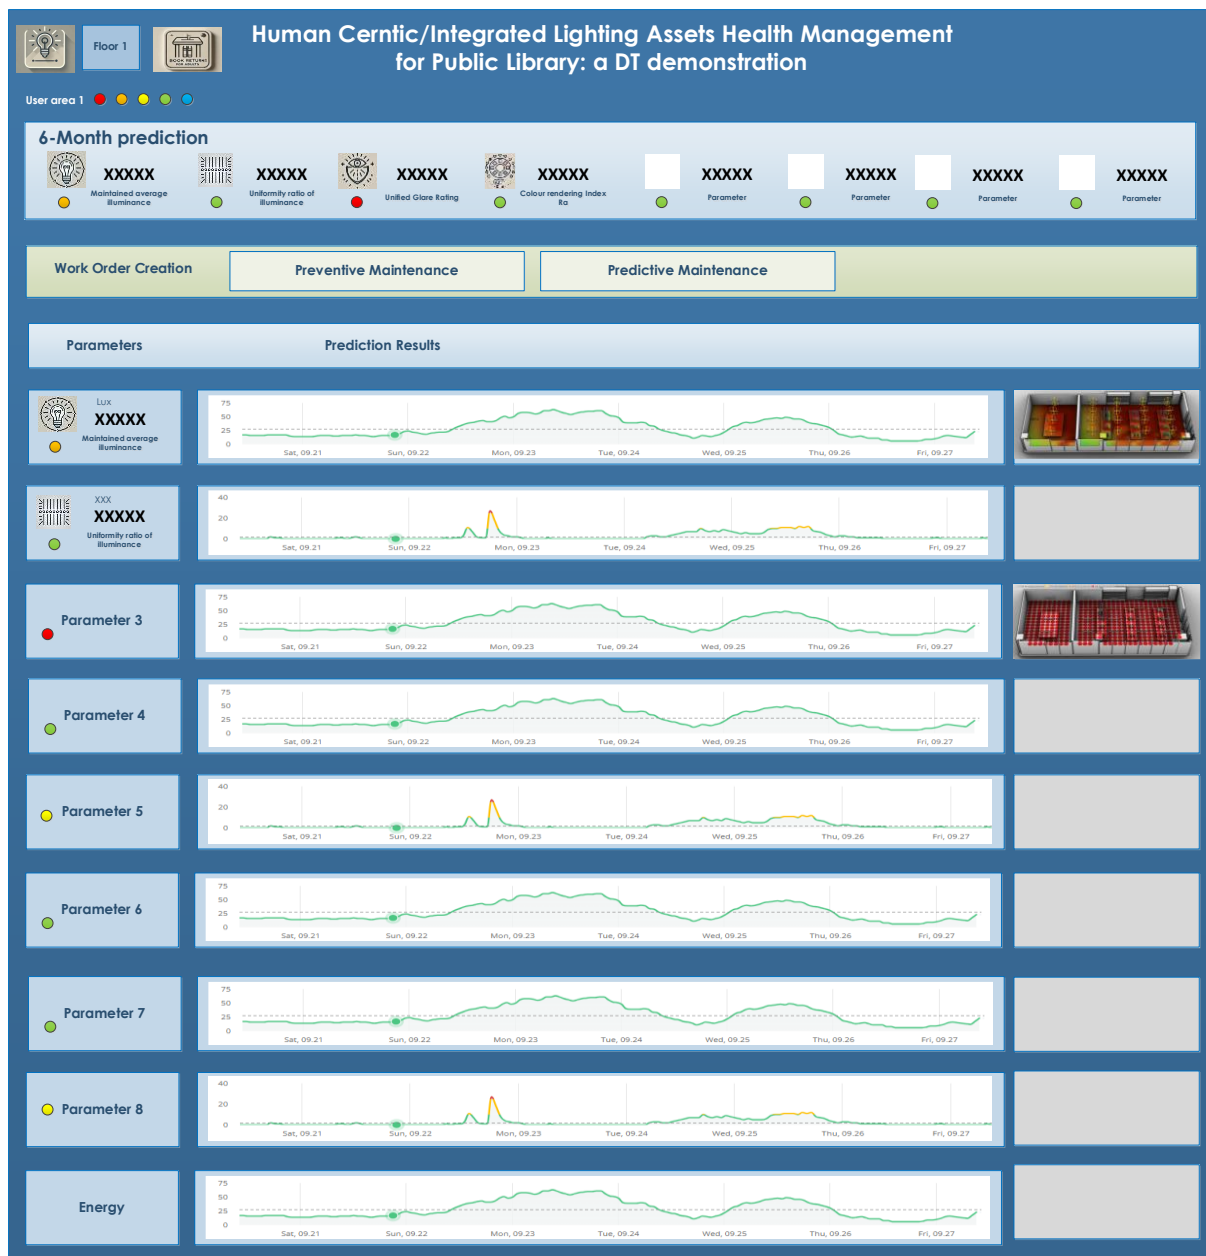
Floor 1

BOOK RETURN

Human Cerntic/Integrated Lighting Assets Health Management for Public Library: a DT demonstration

User area 1

6-Month prediction

XXXXX
Maintained average illuminance

XXXXX
Uniformity ratio of illuminance

XXXXX
Unified Glare Rating

XXXXX
Colour rendering Index Ra

XXXXX
Parameter

XXXXX
Parameter

XXXXX
Parameter

XXXXX
Parameter

Work Order Creation

Preventive Maintenance

Predictive Maintenance

Parameters

Prediction Results

Lux
XXXXX
Maintained average illuminance

75
50
25
0
Sat, 09.21 Sun, 09.22 Mon, 09.23 Tue, 09.24 Wed, 09.25 Thu, 09.26 Fri, 09.27

XXX
XXXXX
Uniformity ratio of illuminance

40
20
0
Sat, 09.21 Sun, 09.22 Mon, 09.23 Tue, 09.24 Wed, 09.25 Thu, 09.26 Fri, 09.27

Parameter 3

75
50
25
0
Sat, 09.21 Sun, 09.22 Mon, 09.23 Tue, 09.24 Wed, 09.25 Thu, 09.26 Fri, 09.27

Parameter 4

75
50
25
0
Sat, 09.21 Sun, 09.22 Mon, 09.23 Tue, 09.24 Wed, 09.25 Thu, 09.26 Fri, 09.27

Parameter 5

40
20
0
Sat, 09.21 Sun, 09.22 Mon, 09.23 Tue, 09.24 Wed, 09.25 Thu, 09.26 Fri, 09.27

Parameter 6

75
50
25
0
Sat, 09.21 Sun, 09.22 Mon, 09.23 Tue, 09.24 Wed, 09.25 Thu, 09.26 Fri, 09.27

Parameter 7

75
50
25
0
Sat, 09.21 Sun, 09.22 Mon, 09.23 Tue, 09.24 Wed, 09.25 Thu, 09.26 Fri, 09.27

Parameter 8

40
20
0
Sat, 09.21 Sun, 09.22 Mon, 09.23 Tue, 09.24 Wed, 09.25 Thu, 09.26 Fri, 09.27

Energy

75
50
25
0
Sat, 09.21 Sun, 09.22 Mon, 09.23 Tue, 09.24 Wed, 09.25 Thu, 09.26 Fri, 09.27